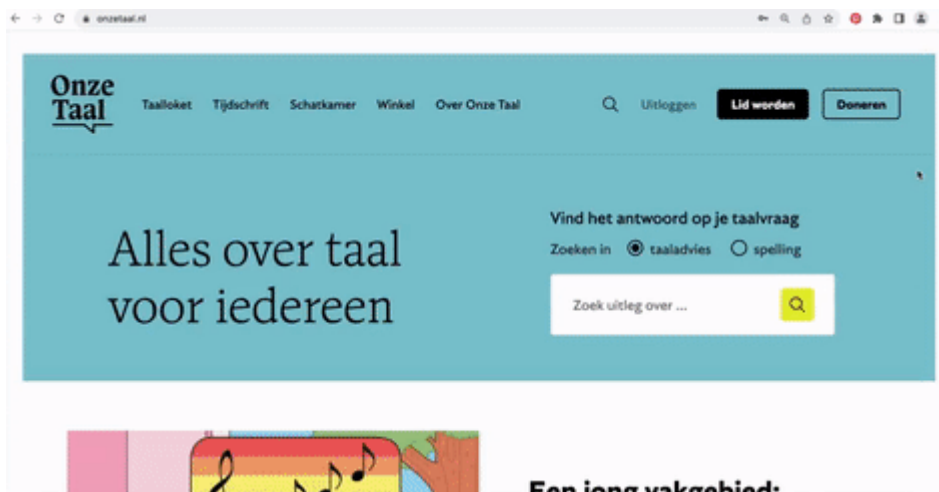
onzetaal.nl

Onze Taal

Taalloket Tijdschrift Schatkamer Winkel Over Onze Taal

Uitloggen Lid worden Doneren

Alles over taal voor iedereen

Vind het antwoord op je taalvraag

Zoeken in taaladvies spelling

Zoek uitleg over ...

Een jong vakgebied: